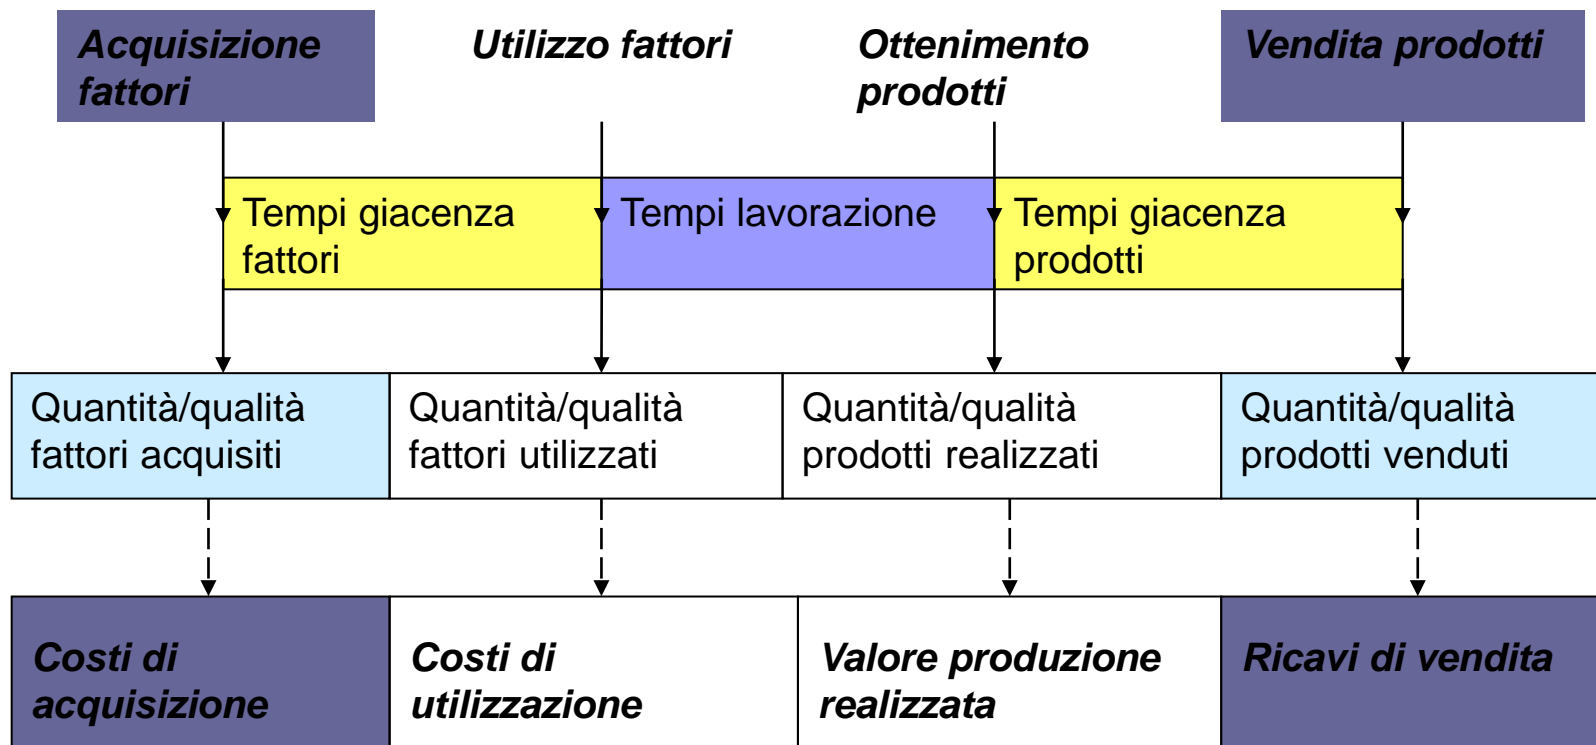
Acquisizione fattori

Utilizzo fattori

Ottenimento prodotti

Vendita prodotti

Tempi giacenza fattori

Tempi lavorazione

Tempi giacenza prodotti

Quantità/qualità fattori acquisiti

Quantità/qualità fattori utilizzati

Quantità/qualità prodotti realizzati

Quantità/qualità prodotti venduti

Costi di acquisizione

Costi di utilizzazione

Valore produzione realizzata

Ricavi di vendita